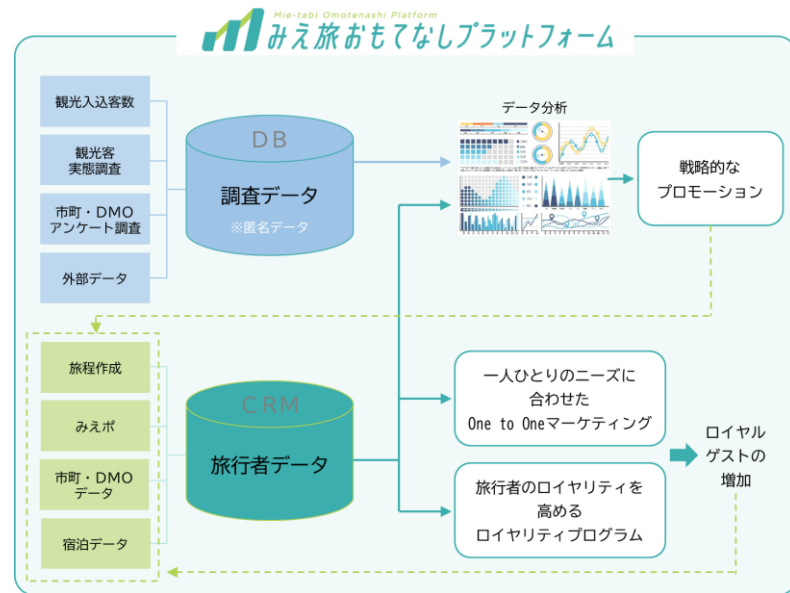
Mie-tabi Omotenashi Platform
みえ旅おもてなしプラットフォーム

観光入込客数

観光客
実態調査

市町・DMO
アンケート調査

外部データ

DB
調査データ
※匿名データ

データ分析

戦略的な
プロモーション

旅程作成

みえポ

市町・DMO
データ

宿泊データ

CRM
旅行者データ

一人ひとりのニーズに
合わせた
One to Oneマーケティング

旅行者のロイヤリティを
高める
ロイヤリティプログラム

ロイヤル
ゲストの
増加